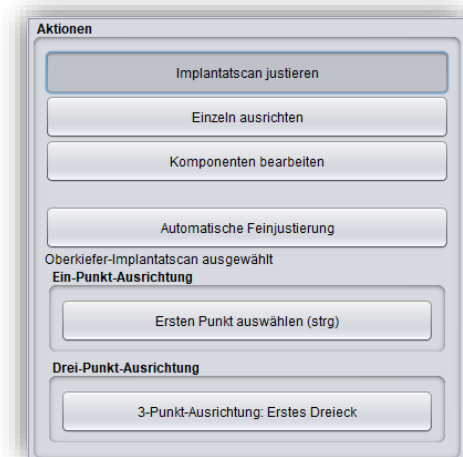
Aktionen

Implantatscan justieren

Einzeln ausrichten

Komponenten bearbeiten

Automatische Feinjustierung

Oberkiefer-Implantatscan ausgewählt

Ein-Punkt-Ausrichtung

Ersten Punkt auswählen (strg)

Drei-Punkt-Ausrichtung

3-Punkt-Ausrichtung: Erstes Dreieck